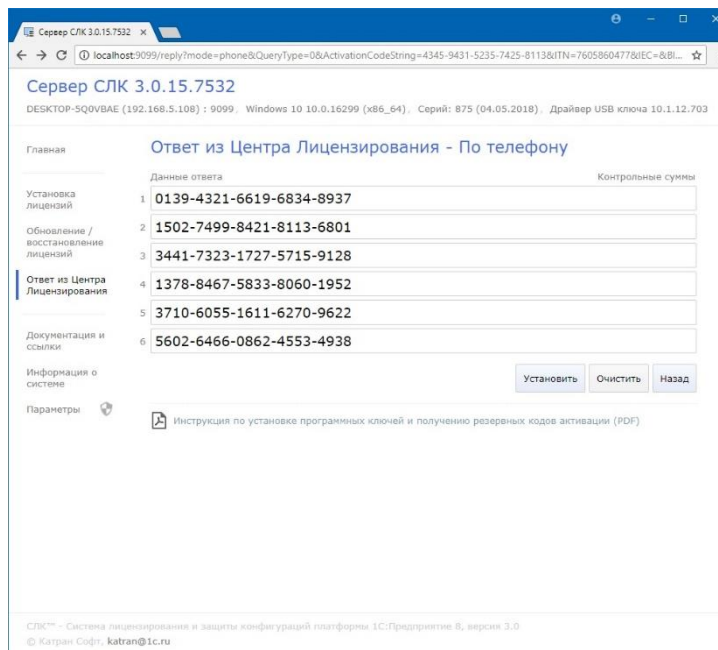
Сервер СЛК 3.0.15.7532 ×

localhost:9099/reply?mode=phone&QueryType=0&ActivationCodeString=4345-9431-5235-7425-8113&ITN=7605860477&IEC=&Bl...

Сервер СЛК 3.0.15.7532

DESKTOP-5Q0VBAE (192.168.5.108) : 9099, Windows 10 10.0.16299 (x86_64), Серий: 875 (04.05.2018), Драйвер USB ключа 10.1.12.703

Главная

Установка лицензий

Обновление / восстановление лицензий

Ответ из Центра Лицензирования

Документация и ссылки

Информация о системе

Параметры

Ответ из Центра Лицензирования - По телефону

Данные ответа

Контрольные суммы

1 0139-4321-6619-6834-8937

2 1502-7499-8421-8113-6801

3 3441-7323-1727-5715-9128

4 1378-8467-5833-8060-1952

5 3710-6055-1611-6270-9622

6 5602-6466-0862-4553-4938

Установить Очистить Назад

Инструкция по установке программных ключей и получению резервных кодов активации (PDF)

СЛК™ - Система лицензирования и защиты конфигураций платформы 1С:Предприятие 8, версия 3.0

© Катран Софт, katran@1c.ru